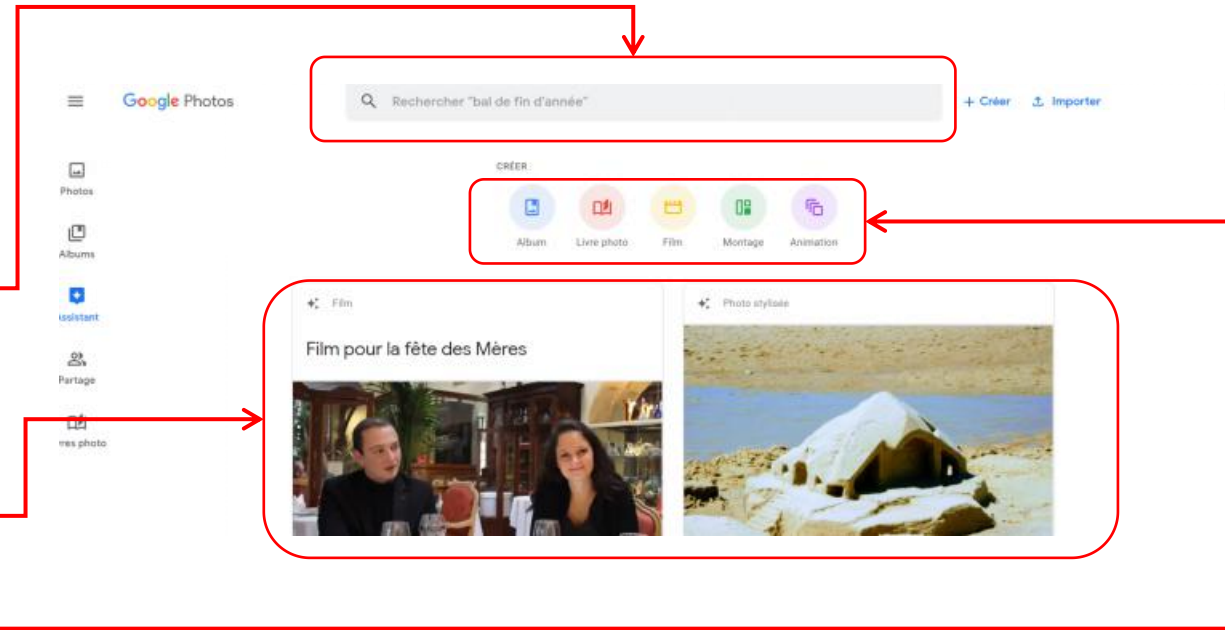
Google Photos

Rechercher "bal de fin d'année"

+ Créer
Importer

Photos
Albums
ssistant
Partage
rres photo

CRÉER

Album
Livre photo
Film
Montage
Animation

Film
Film pour la fête des Mères

Photo stylisée